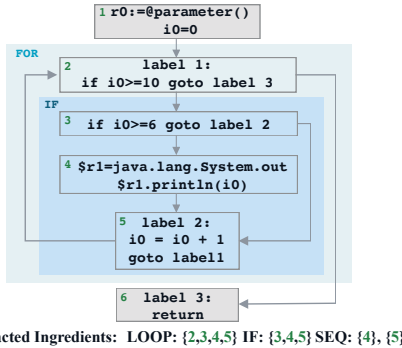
1 r0:=@parameter()
i0=0

FOR

2 label 1:
if i0>=10 goto label 3

IF

3 if i0>=6 goto label 2

4 $r1=java.lang.System.out
$r1.println(i0)

5 label 2:
i0 = i0 + 1
goto label1

6 label 3:
return

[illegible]cted Ingredients: LOOP: {2,3,4,5} IF: {3,4,5} SEQ: {4}, {5}